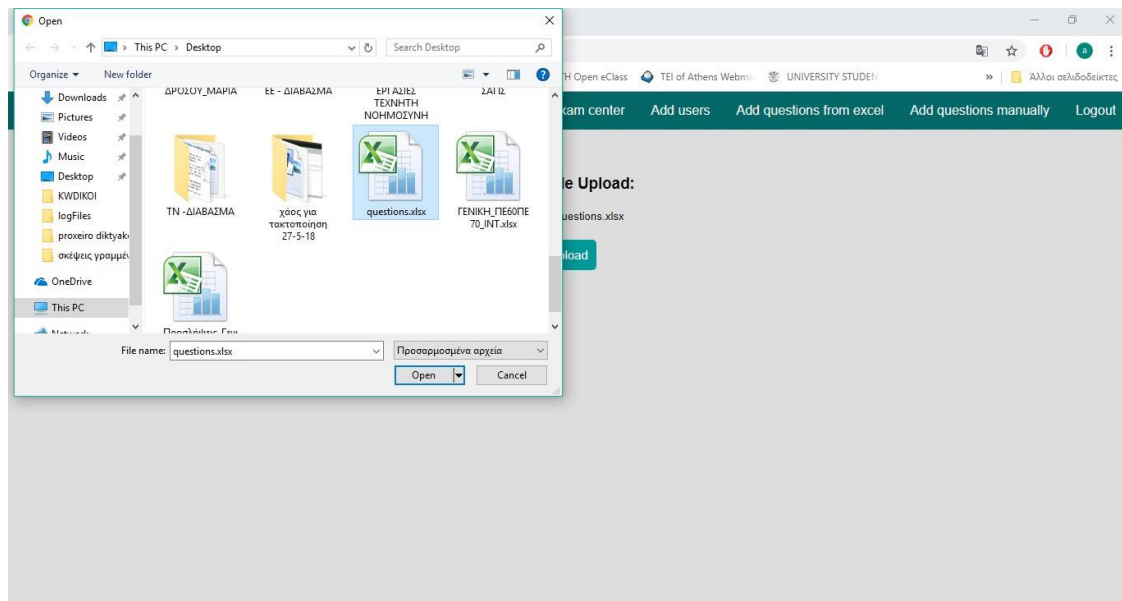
Open

This PC › Desktop

Search Desktop

Organize ▾

New folder

Downloads

Pictures

Videos

Music

Desktop

KWDIKOI

logFiles

proxeiro diktyak

σκέψεις γραμμέ

OneDrive

This PC

ΔΡΟΣΟΥ_ΜΑΡΙΑ

ΕΕ - ΔΙΑΒΑΣΜΑ

ΕΡΓΑΣΙΕΣ ΤΕΧΝΗΤΗ ΝΟΗΜΟΣΥΝΗ

ΣΑΓΙΣ

ΤΝ -ΔΙΑΒΑΣΜΑ

χάος για τακτοποιηση 27-5-18

questions.xlsx

ΓΕΝΙΚΗ_ΠΕ60ΠΕ70_INT.xlsx

File name: questions.xlsx

Προσαρμοσμένα αρχεία

Open

Cancel

H Open eClass

TEI of Athens Webm

UNIVERSITY STUDEN

Άλλοι σελιδοδείκτες

xam center

Add users

Add questions from excel

Add questions manually

Logout

le Upload:

uestions.xlsx

load